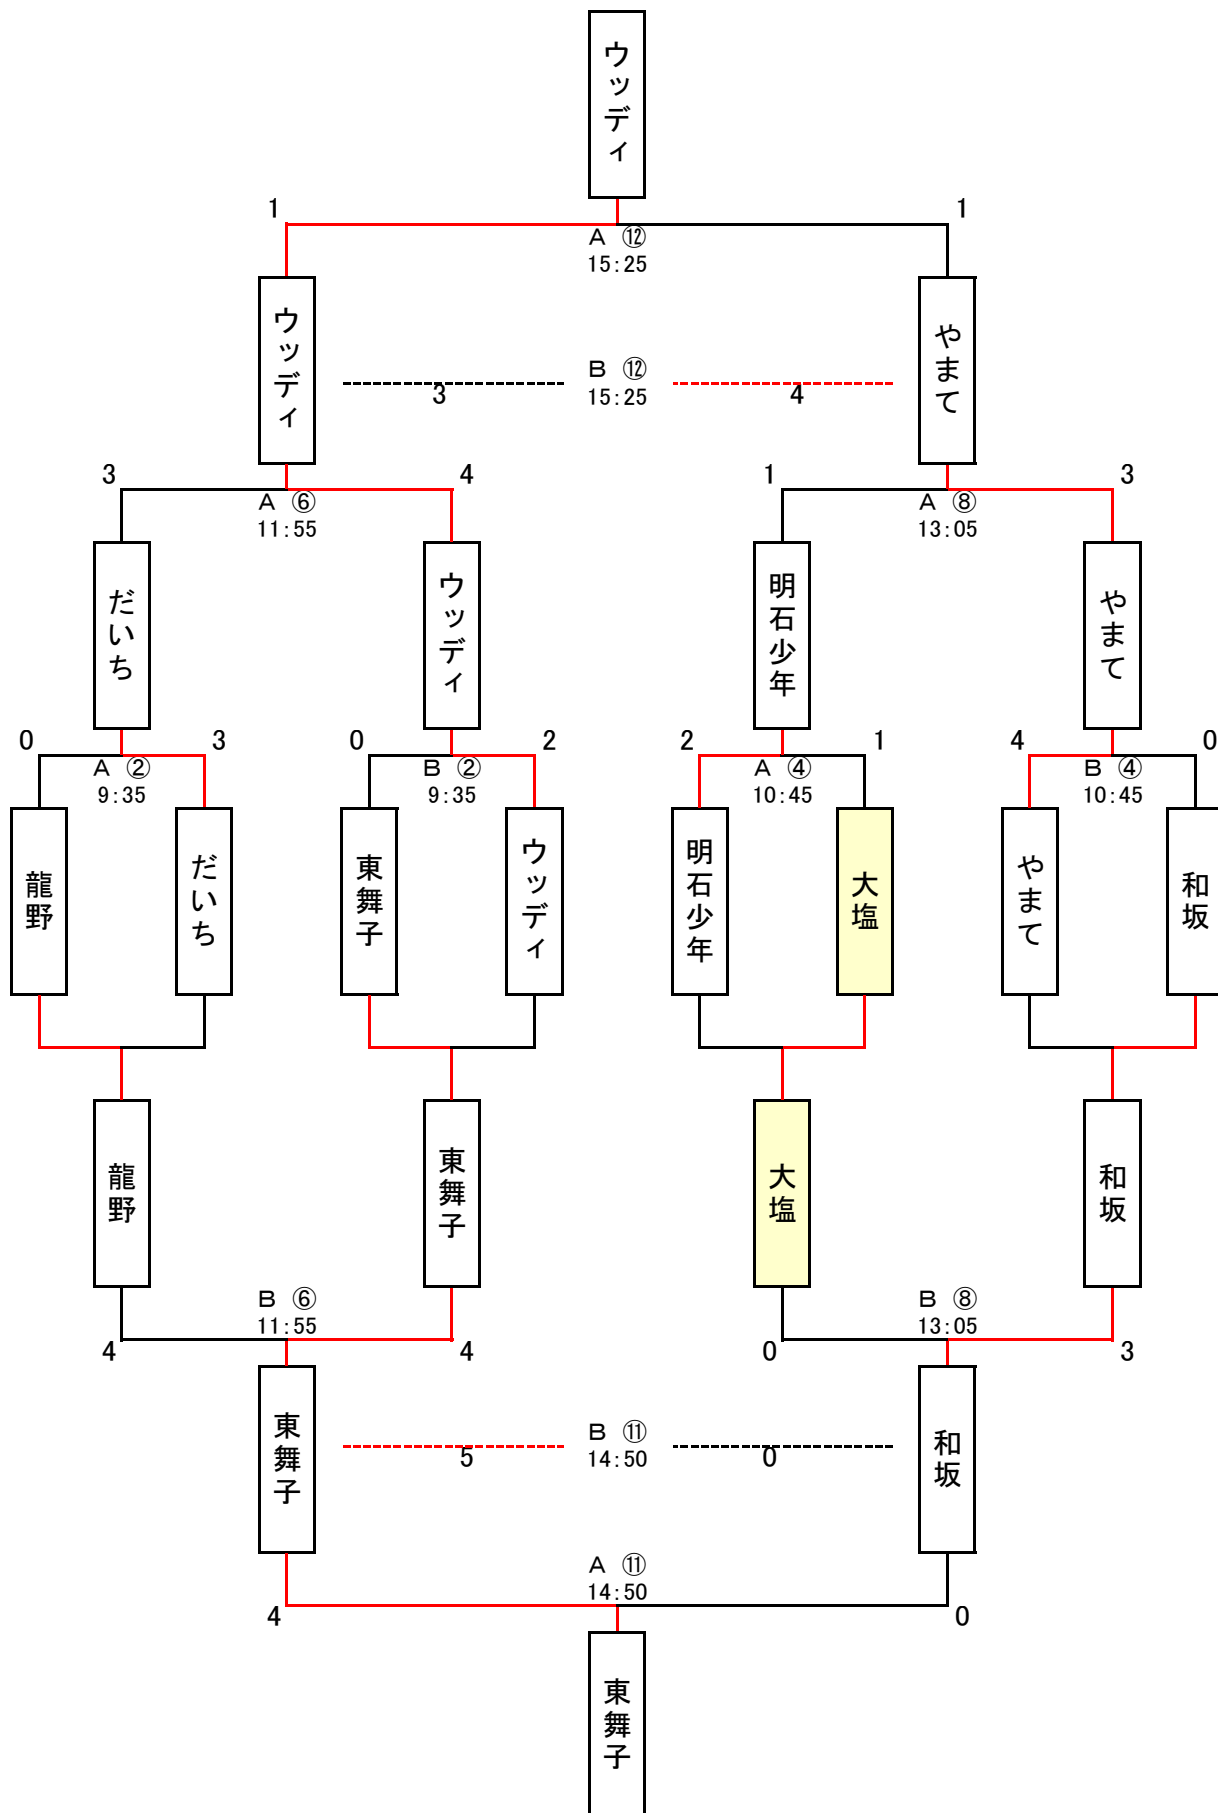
ウッディ

1 A ⑫ 15:25 1

ウッディ

3 B ⑫ 15:25 4

やまて

3 A ⑥ 11:55 4

1 A ⑧ 13:05 3

だいち

ウッディ

明石少年

やまて

0 A ② 9:35 3

0 B ② 9:35 2

2 A ④ 10:45 1

4 B ④ 10:45 0

龍野

だいち

東舞子

ウッディ

明石少年

大塩

やまて

和坂

龍野

東舞子

大塩

和坂

B ⑥ 11:55

4 4

B ⑧ 13:05

0 3

東舞子

5 B ⑪ 14:50 0

和坂

A ⑪ 14:50

4 0

東舞子